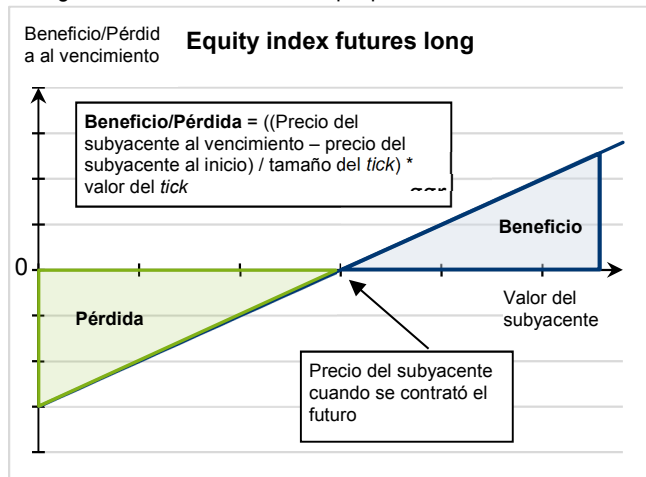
Beneficio/Pérdida al vencimiento

**Equity index futures long**

**Beneficio/Pérdida** = ((Precio del subyacente al vencimiento – precio del subyacente al inicio) / tamaño del *tick*) * valor del *tick*

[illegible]

**Beneficio**

0

**Pérdida**

Valor del subyacente

Precio del subyacente cuando se contrató el futuro